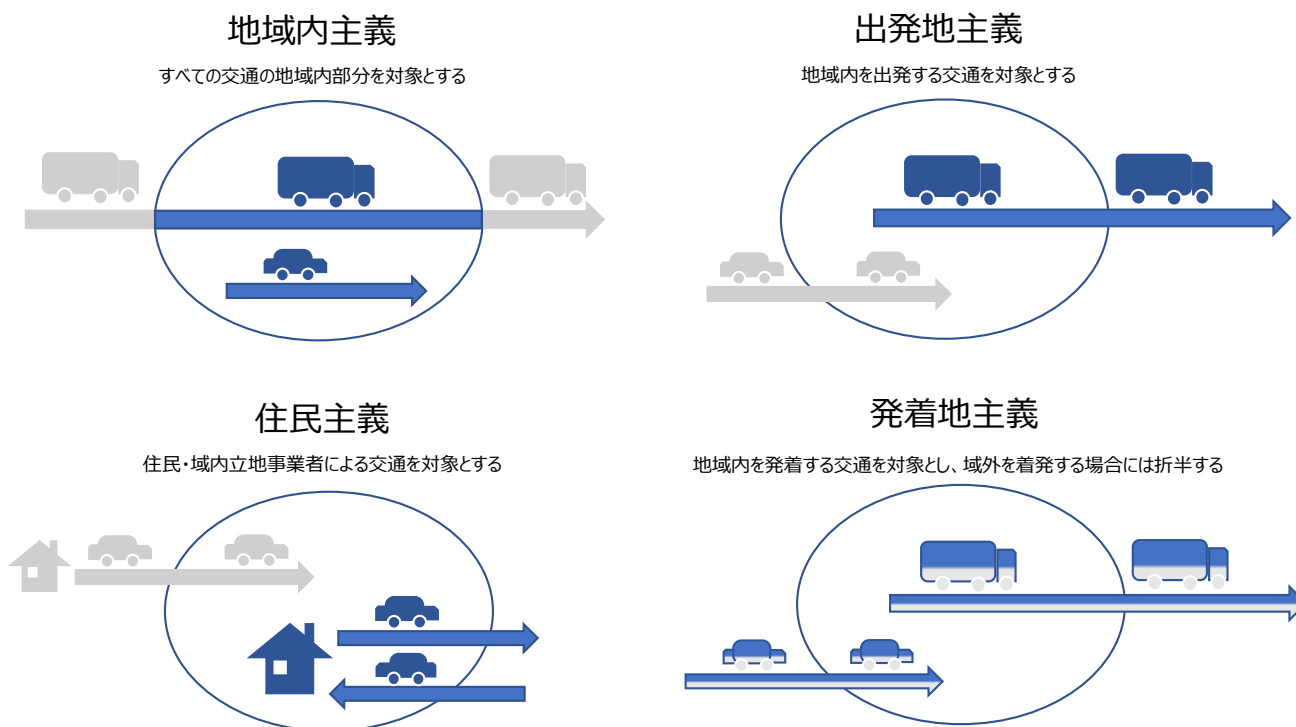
地域内主義

すべての交通の地域内部分を対象とする

出発地主義

地域内を出発する交通を対象とする

住民主義

住民・域内立地事業者による交通を対象とする

発着地主義

地域内を発着する交通を対象とし、域外を着発する場合には折半する